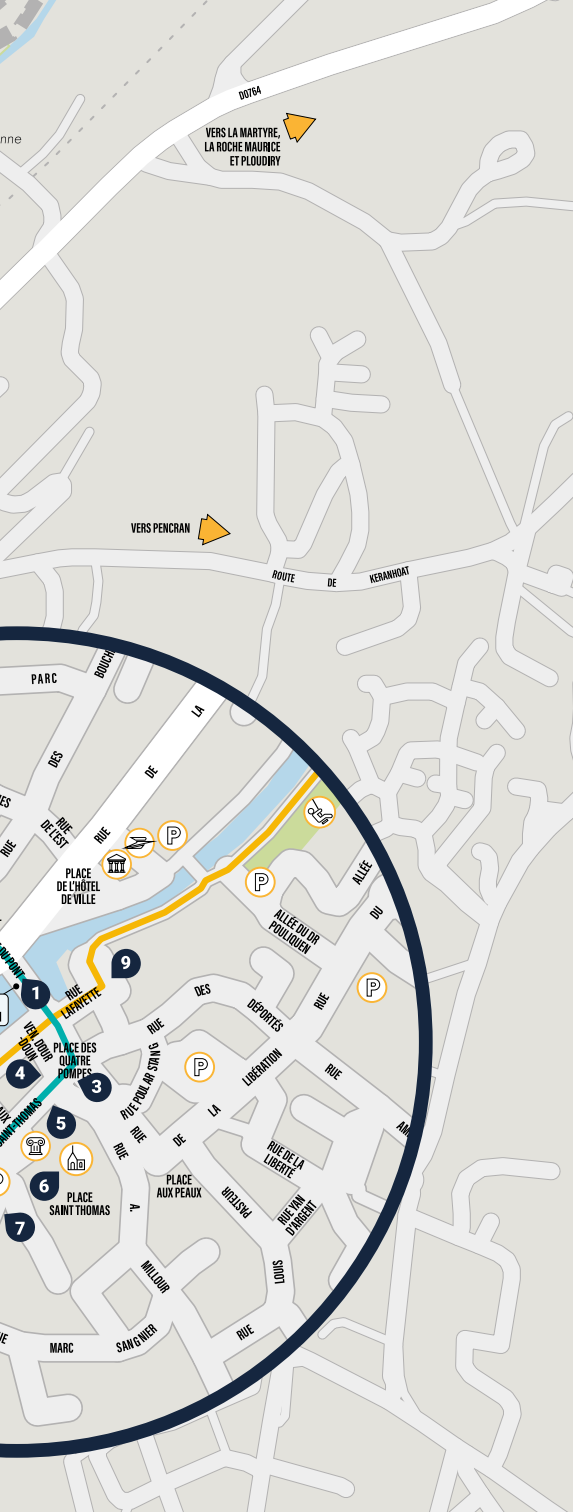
D0764

nne

VERS LA MARTYRE, LA ROCHE MAURICE ET PLOUDIRY

VERS PENCRAN

ROUTE DE KERANHOAT

PARC

BOUCH

DES

ES

RUE DE L'EST

RUE

RUE DE LA

P

PLACE DE L'HÔTEL DE VILLE

P

ALLÉE

DU

ALLÉE DU DR POULIQUEN

DU PONT

9

1

RUE LAFAYETTE

DES

DÉPORTÉS

RUE

P

VEN DOUR DOUR

PLACE DES QUATRE POMPES

RUE

RUE POUL AR STANG

P

LIBÉRATION

RUE

AM

4

3

LA

5

SAINT THOMAS

RUE

DE

RUE DE LA LIBERTÉ

6

PLACE SAINT THOMAS

PLACE AUX PEAUX

PASTEUR

RUE VAN D'ARGENT

7

A.

MILLOUR

LOUIS

RUE

UE

MARC

SANGNIER

RUE